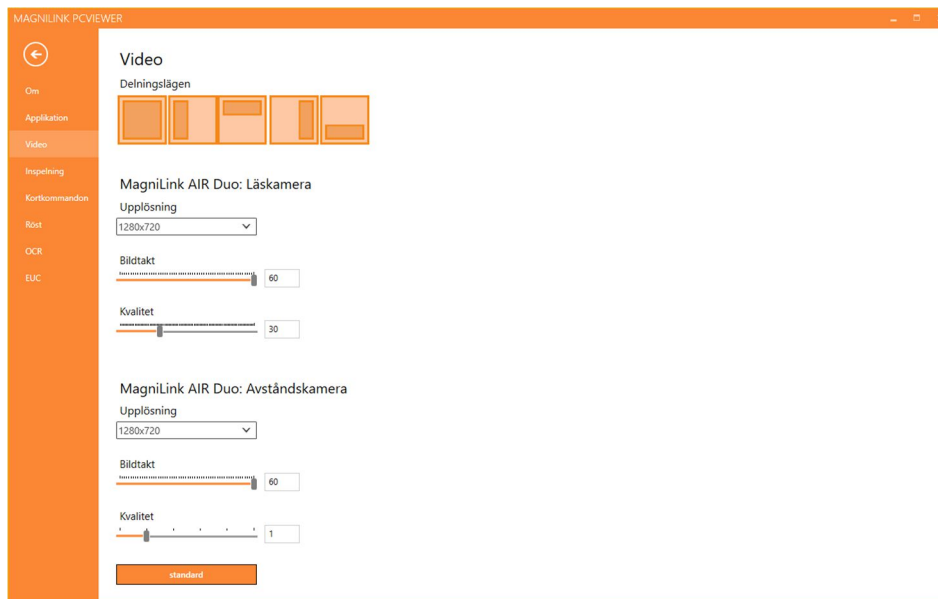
MAGNILINK PCVIEWER

Om
Applikation
Video
Inspelning
Kortkommandon
Röst
OCR
EUC

Video

Delningslägen

MagniLink AIR Duo: Läskamera

Upplösning
1280x720

Bildtakt
60

Kvalitet
30

MagniLink AIR Duo: Avståndskamera

Upplösning
1280x720

Bildtakt
60

Kvalitet
1

standard